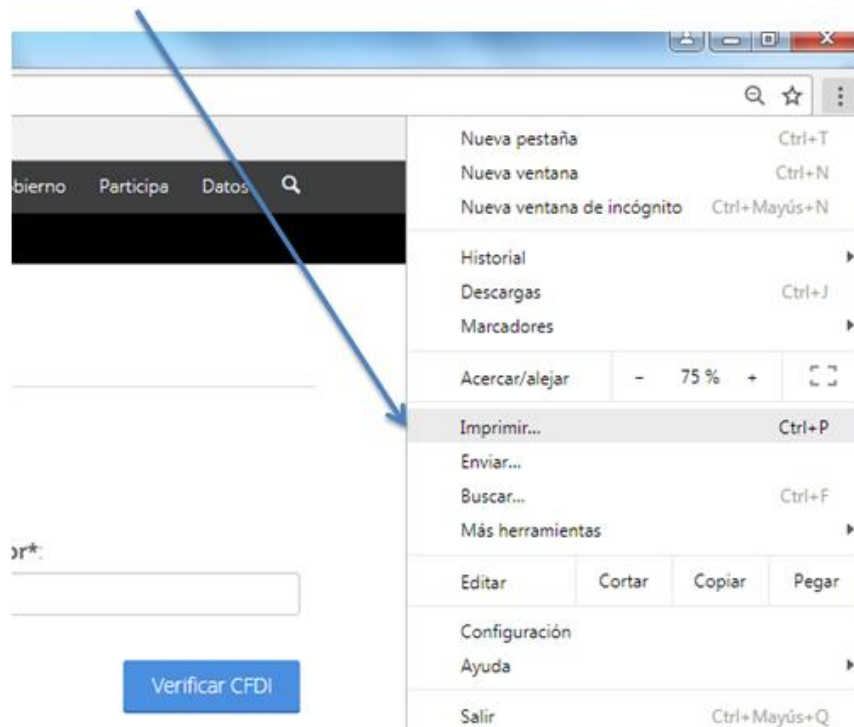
bierno Participa Datos

or*:

Verificar CFDI

Nueva pestaña Ctrl+T
Nueva ventana Ctrl+N
Nueva ventana de incógnito Ctrl+Mayús+N

Historial
Descargas Ctrl+J
Marcadores

Acercar/alejar - 75 % +

Imprimir... Ctrl+P
Enviar...
Buscar... Ctrl+F
Más herramientas

Editar Cortar Copiar Pegar

Configuración
Ayuda

Salir Ctrl+Mayús+Q